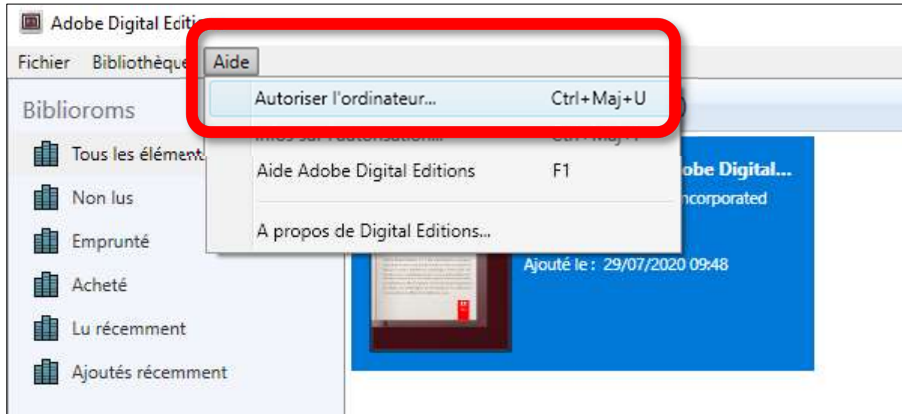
Adobe Digital Editi

Fichier Bibliothèque Aide

Biblioroms

Tous les élémen

Non lus

Emprunté

Acheté

Lu récemment

Ajoutés récemment

Autoriser l'ordinateur... Ctrl+Maj+U

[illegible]

Aide Adobe Digital Editions F1

A propos de Digital Editions...

obe Digital...

ncorporated

Ajouté le : 29/07/2020 09:48